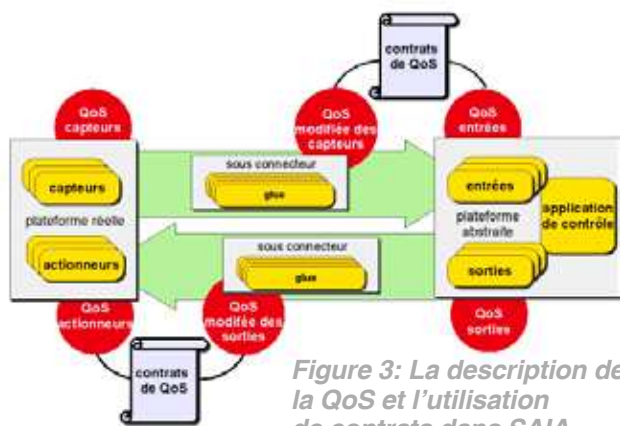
contrats de QoS

QoS capteurs

QoS modifiée des capteurs

QoS entrées

capteurs

plateforme réelle

actionneurs

sous connecteur

glue

sous connecteur

glue

entrées

plateforme abstraite

sorties

application de contrôle

QoS actionneurs

QoS modifiée des sorties

QoS sorties

contrats de QoS

Figure 3: La description de la QoS et l'utilisation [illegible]